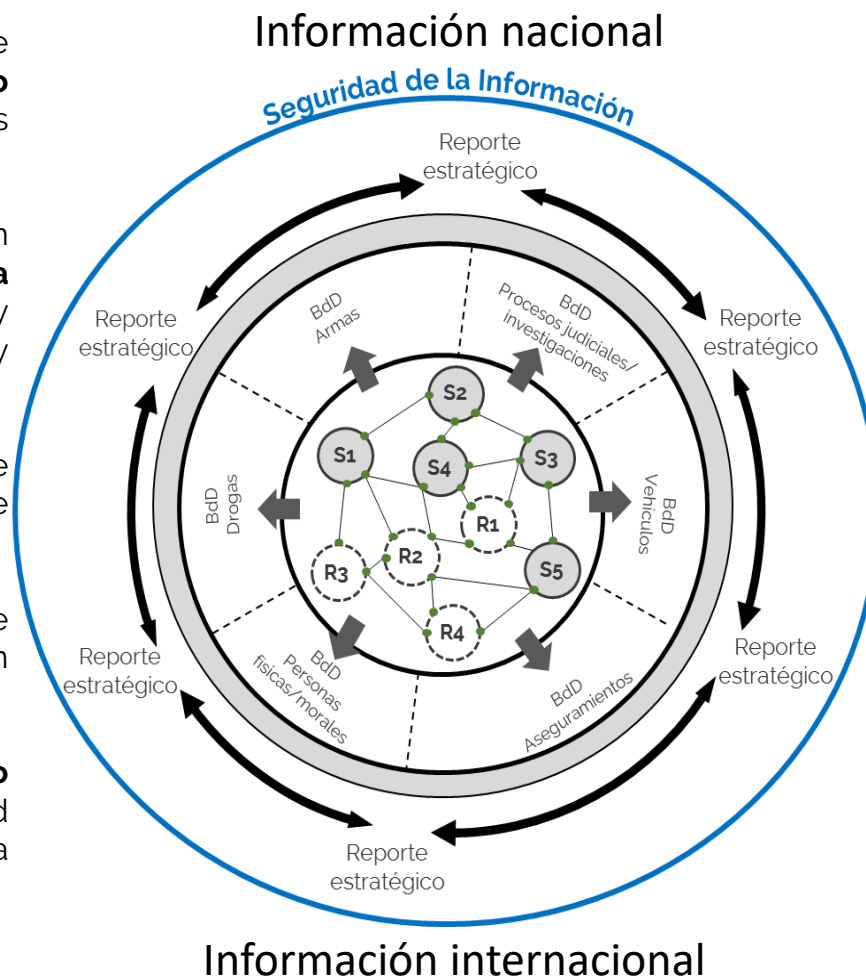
e
o
s

n
a
/
/

e
e

e
n

o
d
a

Información nacional

Seguridad de la Información

Reporte estratégico

Reporte estratégico

Reporte estratégico

Reporte estratégico

Reporte estratégico

Reporte estratégico

BdD Armas

BdD Procesos judiciales/ investigaciones

BdD Drogas

BdD Vehículos

BdD Personas físicas/morales

BdD Aseguramientos

S2

S1

S4

S3

R1

R2

R3

S5

R4

Información internacional